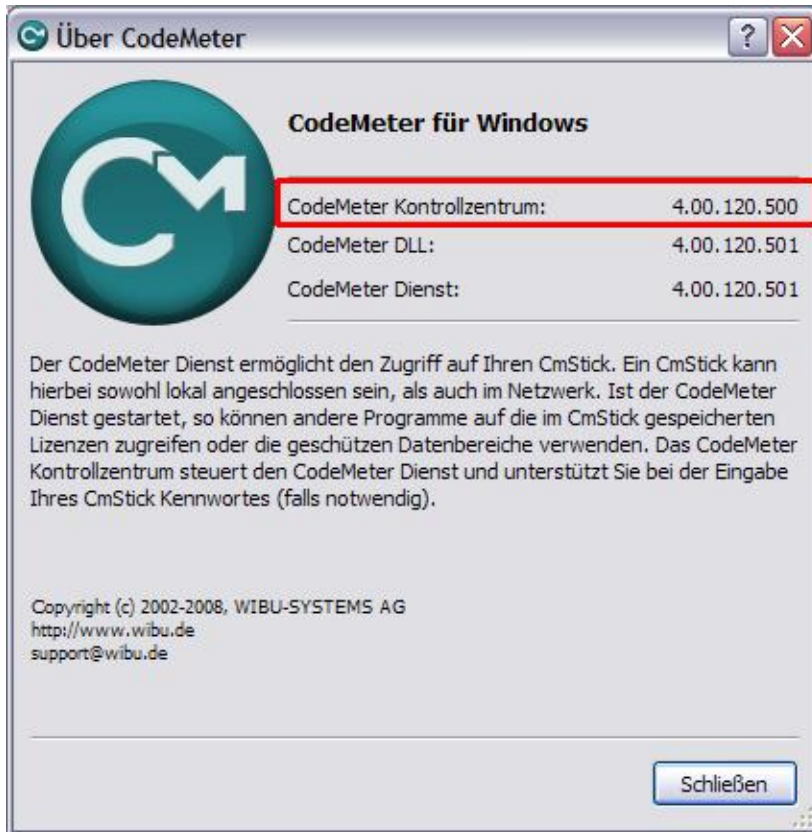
Über CodeMeter

?

CM

CodeMeter für Windows

| | |
|---|---|
| CodeMeter Kontrollzentrum: | 4.00.120.500 |
| CodeMeter DLL: | 4.00.120.501 |
| CodeMeter Dienst: | 4.00.120.501 |

Der CodeMeter Dienst ermöglicht den Zugriff auf Ihren CmStick. Ein CmStick kann hierbei sowohl lokal angeschlossen sein, als auch im Netzwerk. Ist der CodeMeter Dienst gestartet, so können andere Programme auf die im CmStick gespeicherten Lizenzen zugreifen oder die geschützen Datenbereiche verwenden. Das CodeMeter Kontrollzentrum steuert den CodeMeter Dienst und unterstützt Sie bei der Eingabe Ihres CmStick Kennwortes (falls notwendig).

Copyright (c) 2002-2008, WIBU-SYSTEMS AG
http://www.wibu.de
support@wibu.de

Schließen